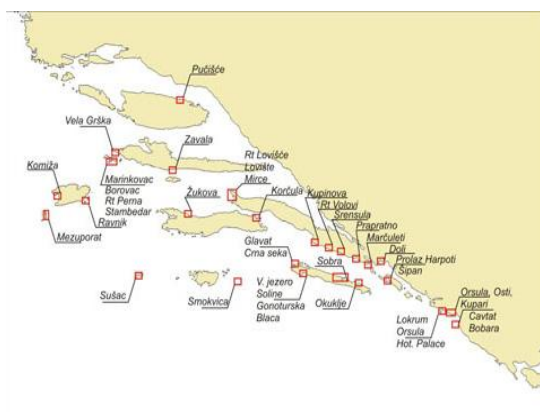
Pučišće
Vela Grška
Zavala
Komiža
Marinkovac
Borovac
Rt Pernа
Stambedar
Ravnik
Mezuporat
Rt Lovišće
Lovište
Mirce
Žukova
Korčula
Kupinova
Rt Volovi
Srensula
Prapratno
Marčuleti
Glavat
Crna seka
Sobra
Doli
Prolaz Harpoti
Šipan
V. jezero
Soline
Gonoturska
Blaca
Okuklje
Sušac
Smokvica
Orsula, Osti,
Kupari
Cavtat
Bobara
Lokrum
Orsula
Hot. Palace